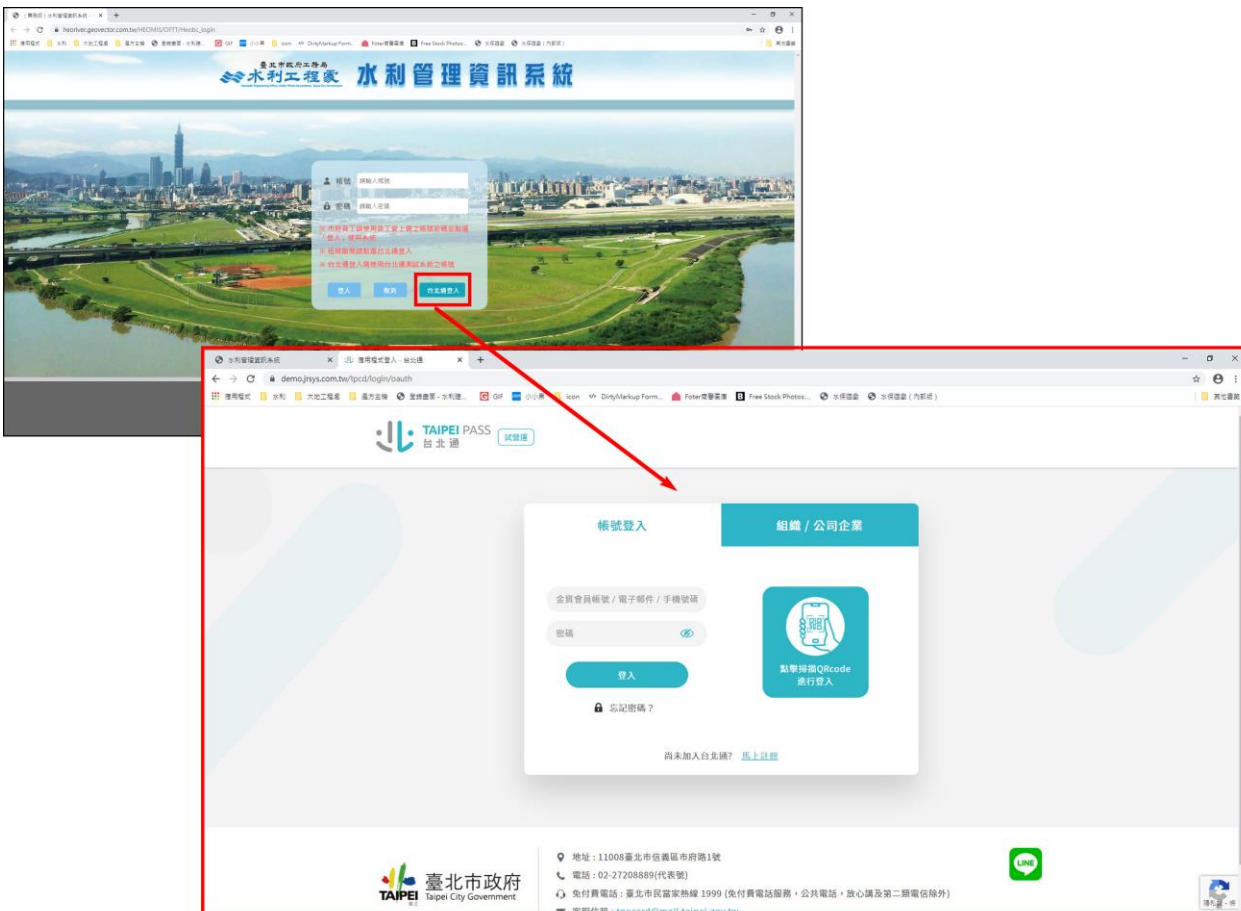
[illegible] | 水利管理資訊系統
heoriver.geovector.com.tw/HEOMIS/OFFT/Heobc_login

臺北市政府工務局
水利工程處 水利管理資訊系統

帳號 請輸入帳號
密碼 請輸入密碼

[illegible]
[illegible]
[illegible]

登入 取消 台北通登入

水利管理資訊系統 應用程式登入 - 台北通
demo.jrsys.com.tw/tpcd/login/oauth
應用程式 水利 大地工程處 臺灣雲端 C GIF 小小兵 icon DirtyMarkup Form... Foter圖庫 Free Stock Photos... 水保局 水保局（內部）

TAIPEI PASS 台北通 試營運

帳號登入
組織 / 公司企業

金質會員帳號 / 電子郵件 / 手機號碼
密碼
登入
忘記密碼？

點擊掃描QRcode 進行登入

尚未加入台北通? 馬上註冊

TAIPEI 臺北市政府 Taipei City Government
地址：11008臺北市信義區市府路1號
電話：02-27208889(代表號)
免付費電話：臺北市民當家熱線 1999 (免付費電話服務，公共電話，放心講及第二類電信除外)
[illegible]
LINE